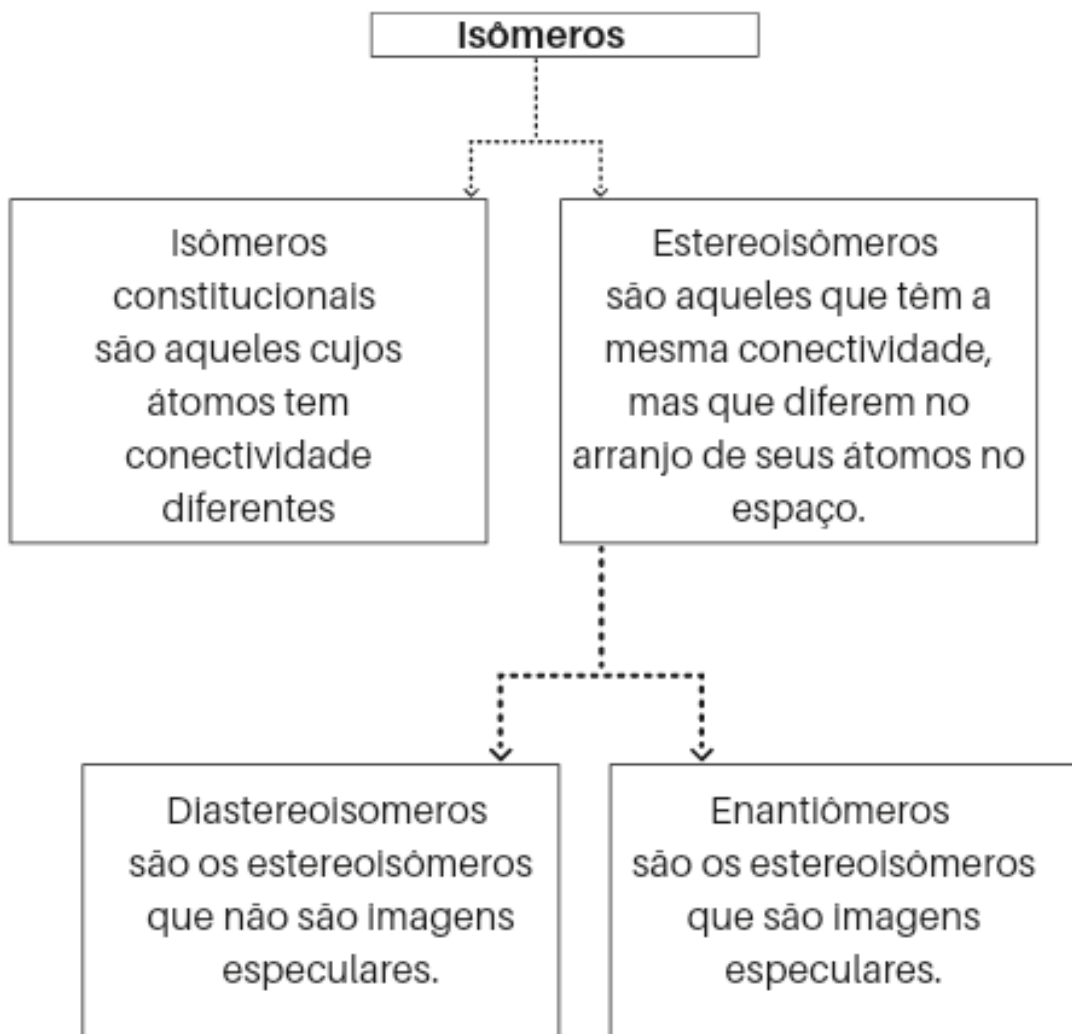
Isômeros

Isômeros constitucionais são aqueles cujos átomos tem conectividade diferentes

Estereoisômeros são aqueles que têm a mesma conectividade, mas que diferem no arranjo de seus átomos no espaço.

Diastereoisomeros são os estereoisômeros que não são imagens especulares.

Enantiômeros são os estereoisômeros que são imagens especulares.